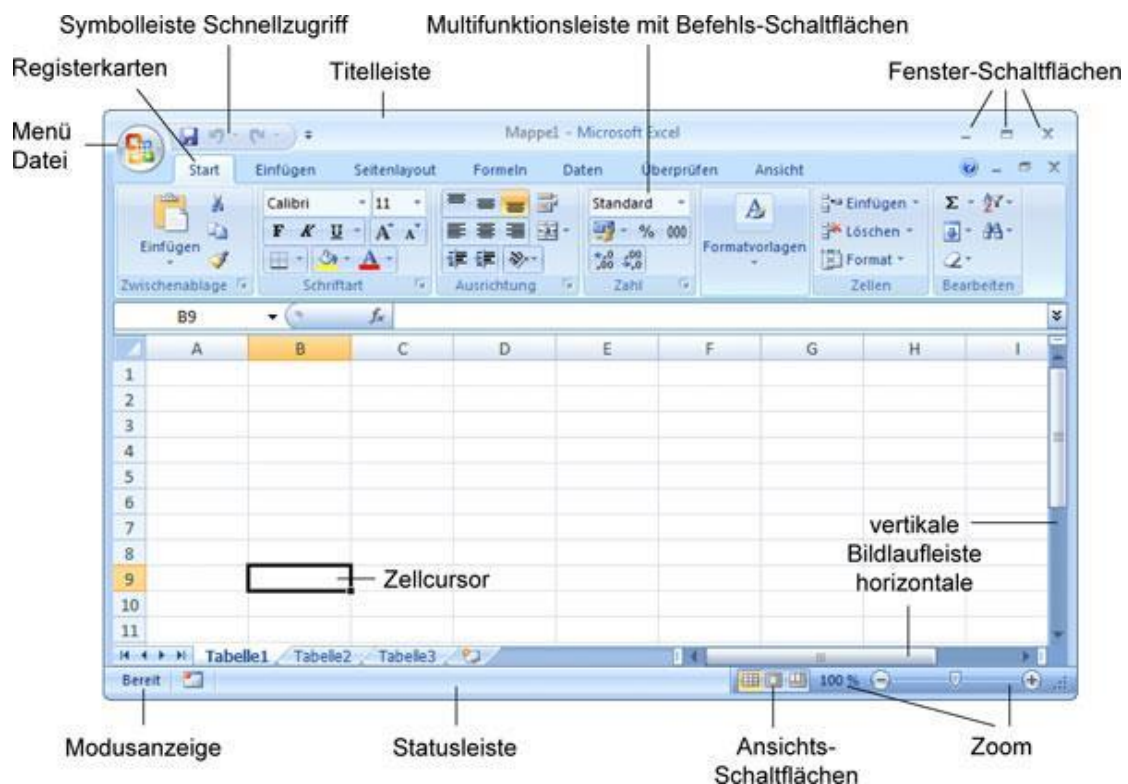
Symbolleiste Schnellzugriff

Multifunktionsleiste mit Befehls-Schaltflächen

Registerkarten

Titelleiste

Fenster-Schaltflächen

Menü Datei

Mappe1 - Microsoft Excel

Start | Einfügen | Seitenlayout | Formeln | Daten | Überprüfen | Ansicht

Einfügen
Zwischenablage

Calibri | 11
F K U | A A
Schriftart

Ausrichtung

Standard
% 000
Zahl

Formatvorlagen

Einfügen
Löschen
Format
Zellen

Bearbeiten

B9 | $f_x$

| | A | B | C | D | E | F | G | H | I |
|---|---|---|---|---|---|---|---|---|---|
| 1 | | | | | | | | | |
| 2 | | | | | | | | | |
| 3 | | | | | | | | | |
| 4 | | | | | | | | | |
| 5 | | | | | | | | | |
| 6 | | | | | | | | | |
| 7 | | | | | | | | | |
| 8 | | | | | | | | | |
| 9 | | | | | | | | | |
| 10 | | | | | | | | | |
| 11 | | | | | | | | | |

Zellcursor

vertikale
Bildlaufleiste
horizontale

Tabelle1 | Tabelle2 | Tabelle3

Bereit

100 %

Modusanzeige

Statusleiste

Ansichts-Schaltflächen

Zoom